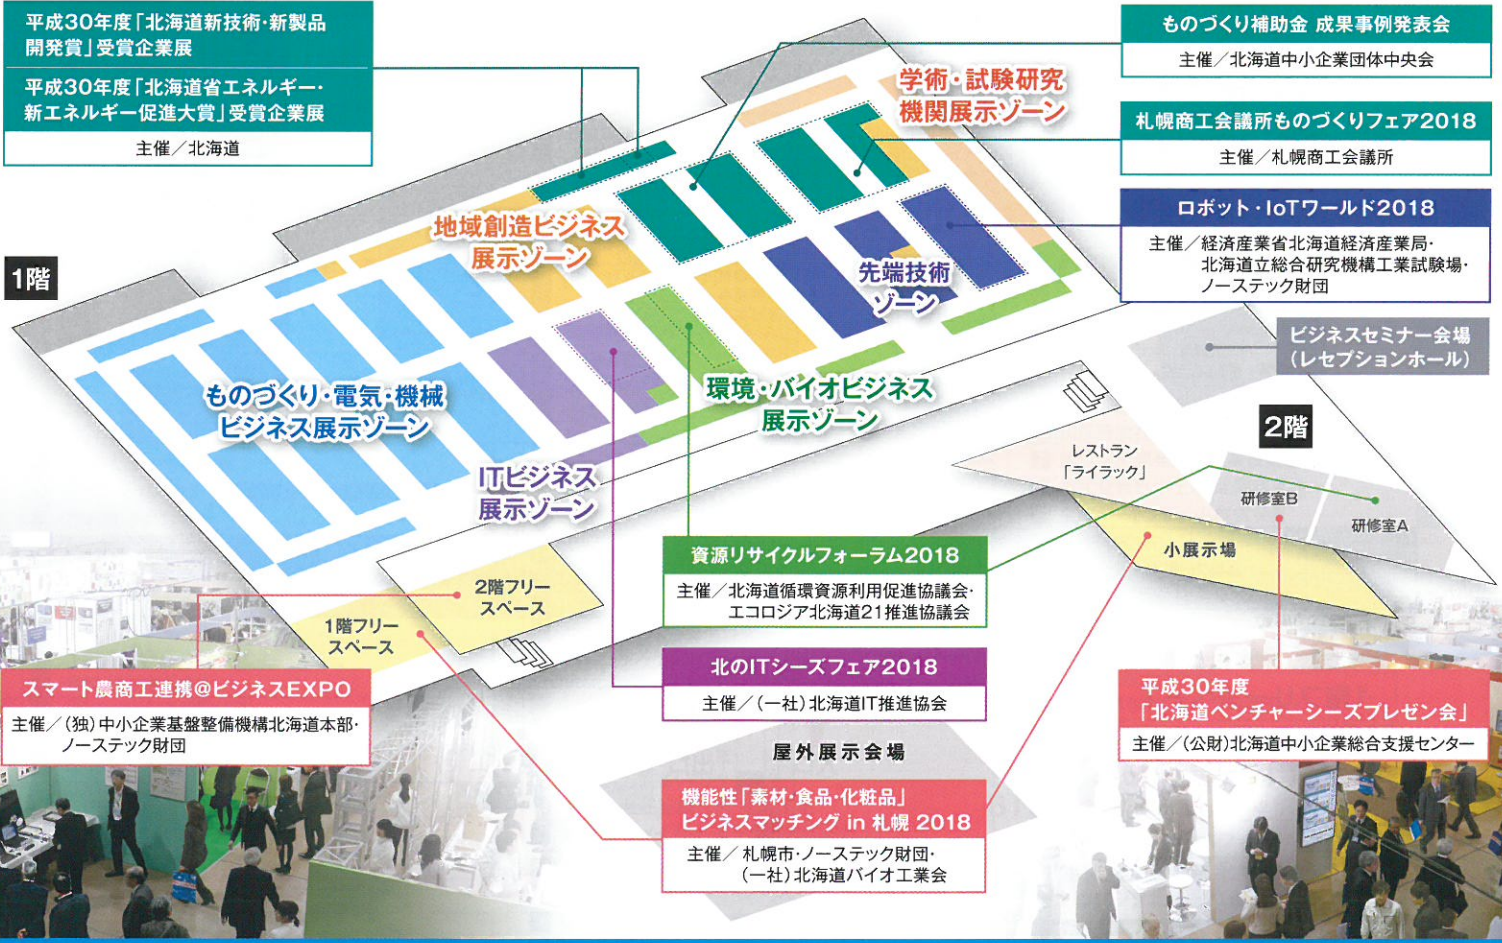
平成30年度「北海道新技術・新製品開発賞」受賞企業展

平成30年度「北海道省エネルギー・新エネルギー促進大賞」受賞企業展

主催／北海道

ものづくり補助金 成果事例発表会

主催／北海道中小企業団体中央会

学術・試験研究機関展示ゾーン

札幌商工会議所ものづくりフェア2018

主催／札幌商工会議所

ロボット・IoTワールド2018

主催／経済産業省北海道経済産業局・北海道立総合研究機構工業試験場・ノーステック財団

地域創造ビジネス展示ゾーン

1階

先端技術ゾーン

ビジネスセミナー会場（レセプションホール）

ものづくり・電気・機械ビジネス展示ゾーン

環境・バイオビジネス展示ゾーン

2階

レストラン「ライラック」

ITビジネス展示ゾーン

研修室B

研修室A

小展示場

資源リサイクルフォーラム2018

主催／北海道循環資源利用促進協議会・エコロジア北海道21推進協議会

2階フリースペース

1階フリースペース

北のITシーズフェア2018

主催／（一社）北海道IT推進協会

スマート農商工連携@ビジネスEXPO

主催／（独）中小企業基盤整備機構北海道本部・ノーステック財団

平成30年度「北海道ベンチャーシーズプレゼン会」

主催／（公財）北海道中小企業総合支援センター

屋外展示会場

機能性「素材・食品・化粧品」ビジネスマッチング in 札幌 2018

主催／札幌市・ノーステック財団・（一社）北海道バイオ工業会